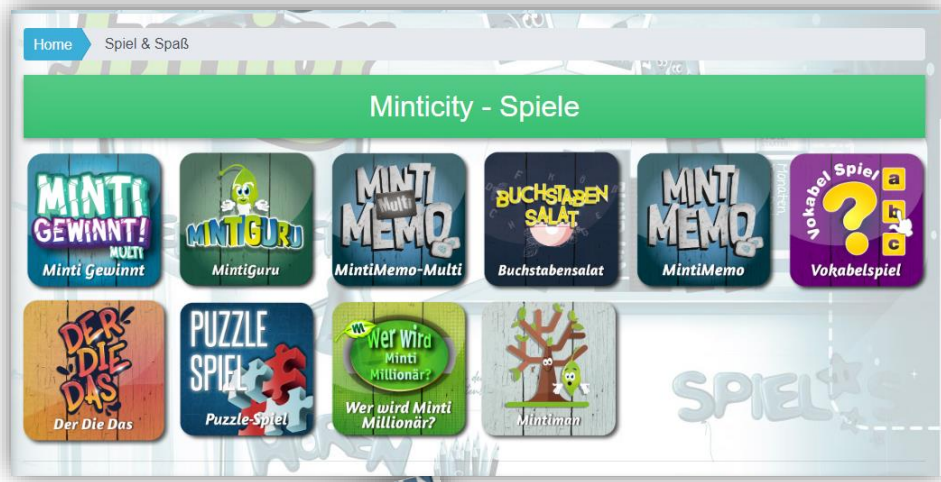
Home Spiel & Spaß

Minticity - Spiele

MINTI GEWINNT! MULTI
Minti Gewinnt

MINTGURU
MintiGuru

MINTI Multi MEMO
MintiMemo-Multi

BUCHSTABEN SALAT
Buchstabensalat

MINTI MEMO
MintiMemo

Vokabel Spiel a b c
Vokabelspiel

DER DIE DAS
Der Die Das

PUZZLE SPIEL
Puzzle-Spiel

Wer Wird Minti Millionär?
Wer wird Minti Millionär?

Mintiman

SPIEL